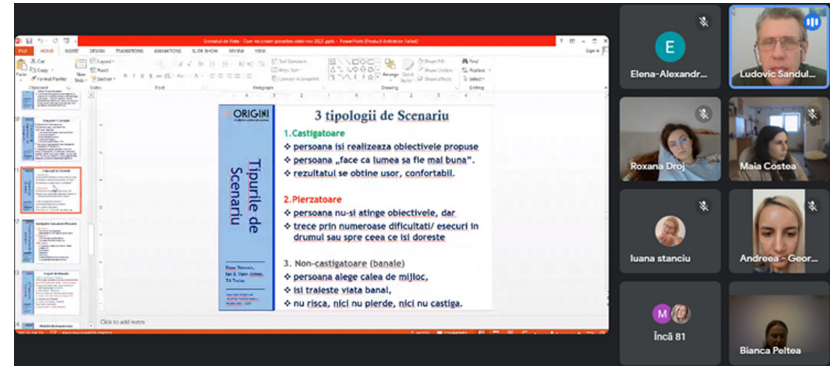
Scenariul de Viata - Cum ne scriem povestea vietii noi 2022.pptx - PowerPoint (Product Activation Failed)

FILE HOME INSERT DESIGN TRANSITIONS ANIMATIONS SLIDE SHOW REVIEW VIEW

ORIGINI

Tipurile de Scenariu

3 tipologii de Scenariu

1. Castigatoare
❖ persoana isi realizeaza obiectivele propuse
❖ persoana „face ca lumea sa fie mai buna".
❖ rezultatul se obtine usor, confortabil.

2. Pierzatoare
❖ persoana nu-si atinge obiectivele, dar
❖ trece prin numeroase dificultati/ esecuri in drumul sau spre ceea ce isi doreste

3. Non-castigatoare (banale)
❖ persoana alege calea de mijloc,
❖ isi traieste viata banal,
❖ nu risca, nici nu pierde, nici nu castiga.

Click to add notes

E
Elena-Alexandr...
Ludovic Sandul...
Roxana Droj
Maia Costea
Iuana stanciu
Andreea - Geor...
M
Încă 81
Bianca Peltea